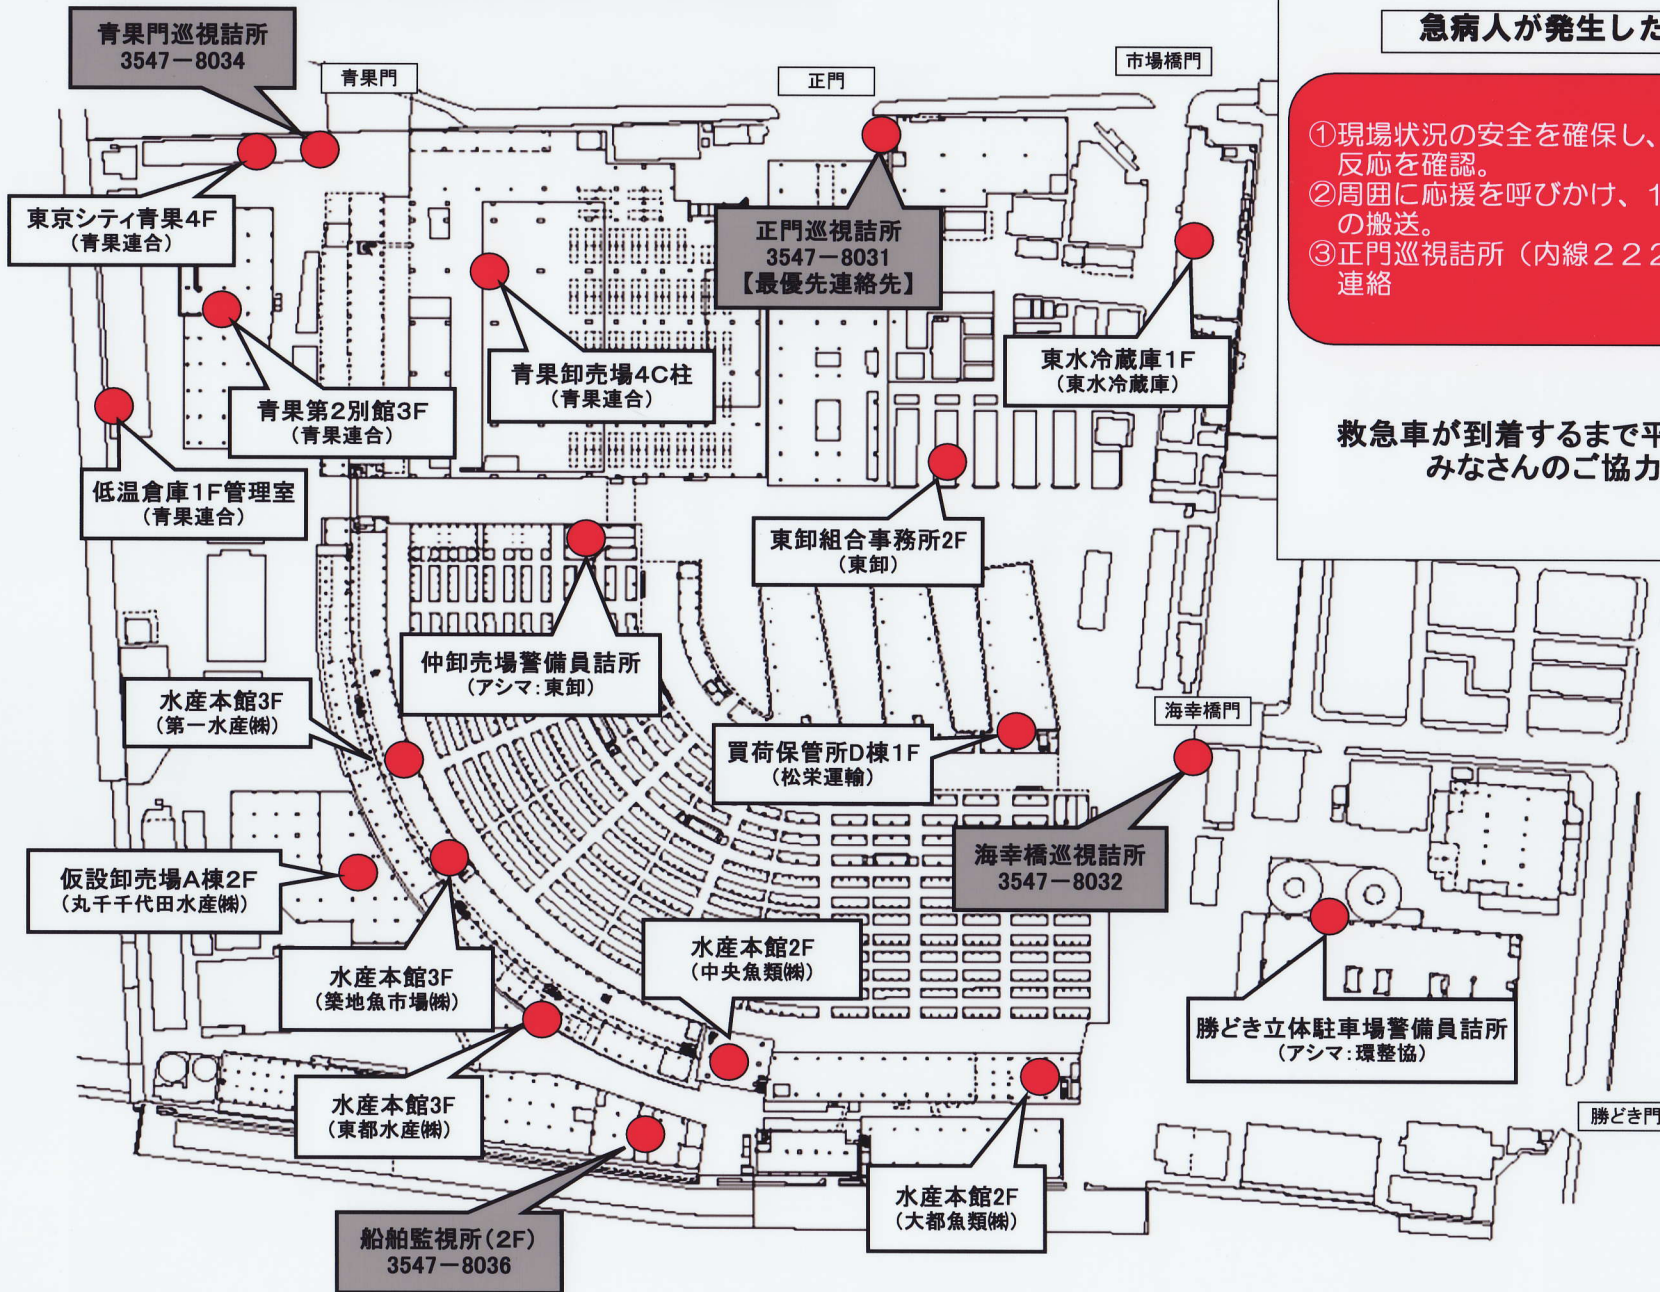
青果門巡視詰所
3547－8034

青果門

正門

市場橋門

急病人が発生した

①現場状況の安全を確保し、反応を確認。
②周囲に応援を呼びかけ、1の搬送。
③正門巡視詰所（内線２２2連絡

東京シティ青果4F
（青果連合）

正門巡視詰所
3547－8031
【最優先連絡先】

青果卸売場4C柱
（青果連合）

東水冷蔵庫1F
（東水冷蔵庫）

青果第2別館3F
（青果連合）

救急車が到着するまで平
みなさんのご協力

低温倉庫1F管理室
（青果連合）

東卸組合事務所2F
（東卸）

仲卸売場警備員詰所
（アシマ：東卸）

水産本館3F
（第一水産㈱）

海幸橋門

買荷保管所D棟1F
（松栄運輸）

海幸橋巡視詰所
3547－8032

仮設卸売場A棟2F
（丸千千代田水産㈱）

水産本館3F
（築地魚市場㈱）

水産本館2F
（中央魚類㈱）

勝どき立体駐車場警備員詰所
（アシマ：環整協）

水産本館3F
（東都水産㈱）

勝どき門

水産本館2F
（大都魚類㈱）

船舶監視所（2F）
3547－8036